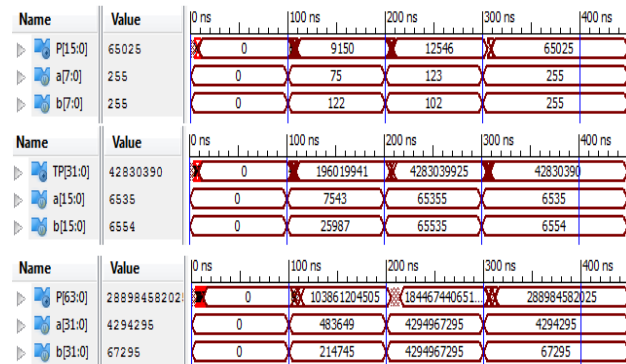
| Name | Value | 0 ns | 100 ns | 200 ns | 300 ns | 400 ns |
|---|---|---|---|---|---|---|
| P[15:0] | 65025 | 0 | 9150 | 12546 | 65025 | |
| a[7:0] | 255 | 0 | 75 | 123 | 255 | |
| b[7:0] | 255 | 0 | 122 | 102 | 255 | |

| Name | Value | 0 ns | 100 ns | 200 ns | 300 ns | 400 ns |
|---|---|---|---|---|---|---|
| TP[31:0] | 42830390 | 0 | 196019941 | 4283039925 | 42830390 | |
| a[15:0] | 6535 | 0 | 7543 | 65355 | 6535 | |
| b[15:0] | 6554 | 0 | 25987 | 65535 | 6554 | |

| Name | Value | 0 ns | 100 ns | 200 ns | 300 ns | 400 ns |
|---|---|---|---|---|---|---|
| P[63:0] | 28898458202 | 0 | 103861204505 | 184467440651... | 288984582025 | |
| a[31:0] | 4294295 | 0 | 483649 | 4294967295 | 4294295 | |
| b[31:0] | 67295 | 0 | 214745 | 4294967295 | 67295 | |